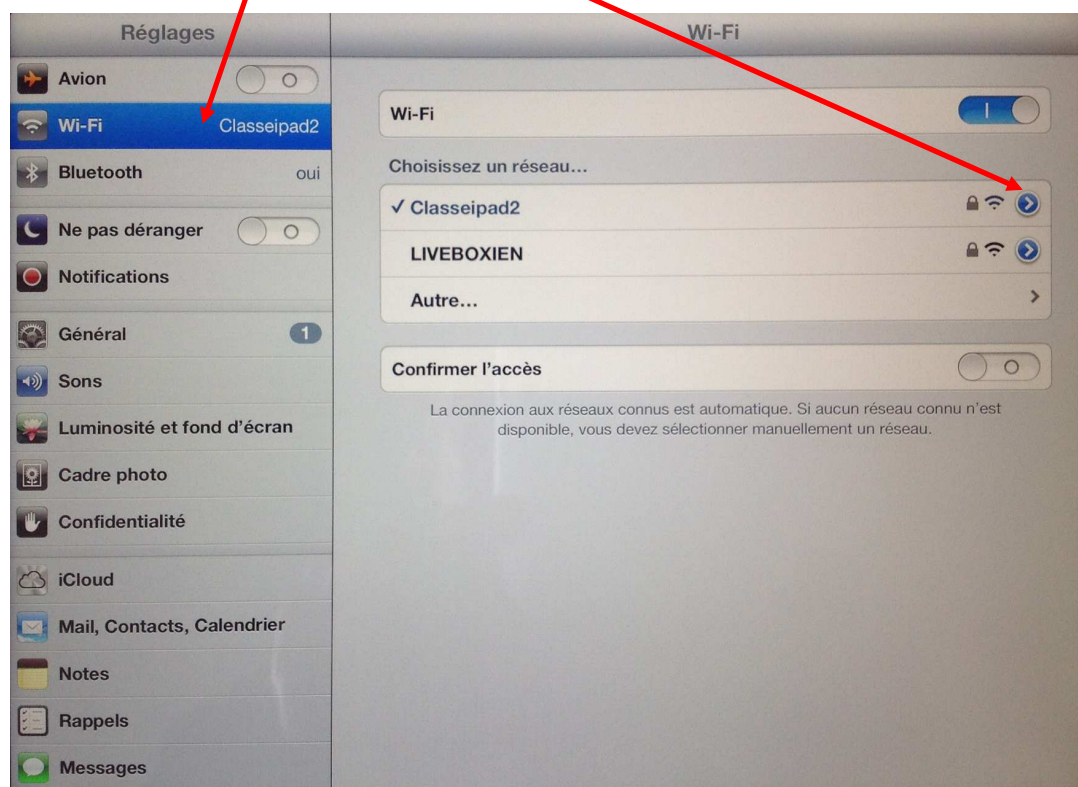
Réglages

Avion

Wi-Fi Classeipad2

Bluetooth oui

Ne pas déranger

Notifications

Général 1

Sons

Luminosité et fond d'écran

Cadre photo

Confidentialité

iCloud

Mail, Contacts, Calendrier

Notes

Rappels

Messages

Wi-Fi

Wi-Fi

Choisissez un réseau...

✓ Classeipad2

LIVEBOXIEN

Autre...

Confirmer l'accès

La connexion aux réseaux connus est automatique. Si aucun réseau connu n'est disponible, vous devez sélectionner manuellement un réseau.